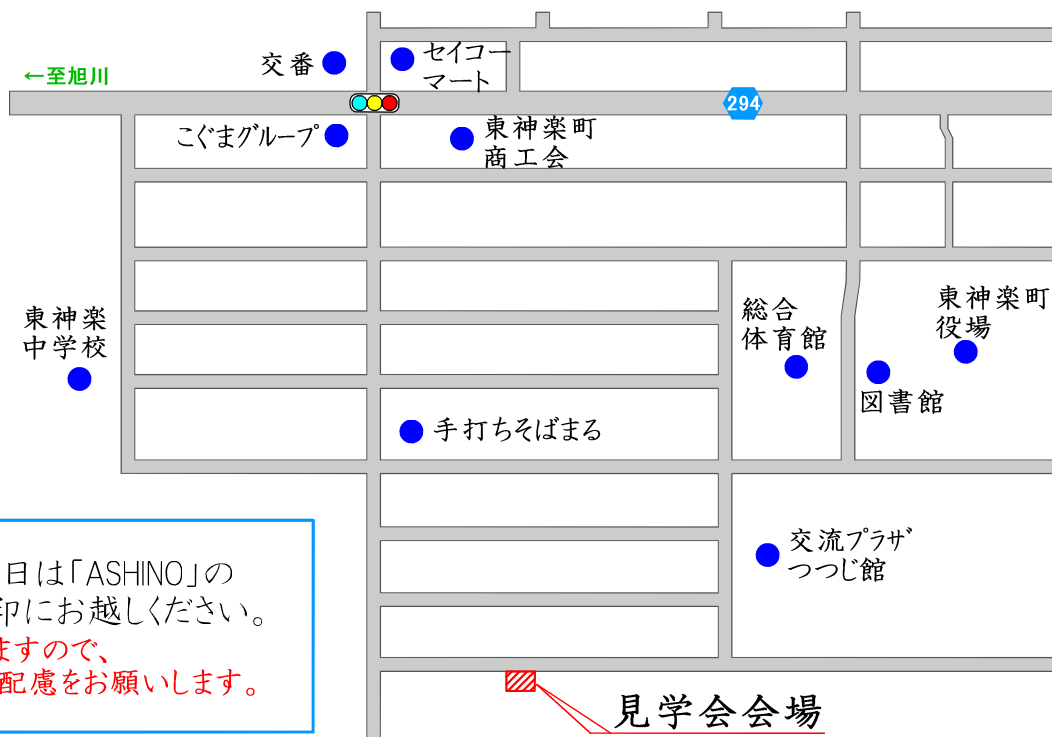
←至旭川

交番

セイコーマート

294

こぐまグループ

東神楽町商工会

東神楽中学校

総合体育館

東神楽町役場

図書館

手打ちそばまる

交流プラザつつじ館

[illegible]日は「ASHINO」の
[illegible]印にお越しください。
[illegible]ますので、
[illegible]配慮をお願いします。

見学会会場